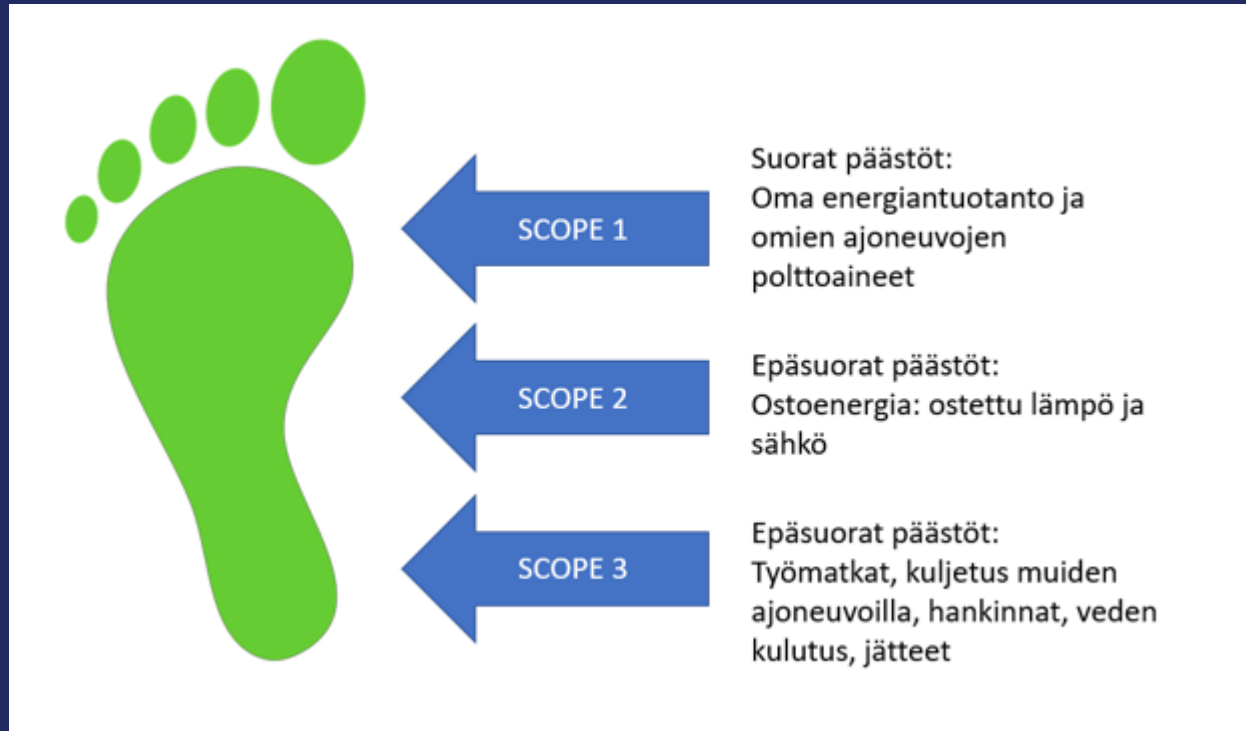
SCOPE 1

Suorat päästöt:
Oma energiantuotanto ja omien ajoneuvojen polttoaineet

SCOPE 2

Epäsuorat päästöt:
Ostoenergia: ostettu lämpö ja sähkö

SCOPE 3

Epäsuorat päästöt:
Työmatkat, kuljetus muiden ajoneuvoilla, hankinnat, veden kulutus, jätteet